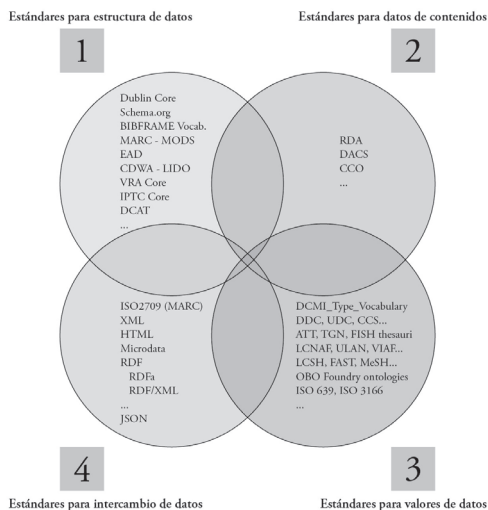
Estándares para estructura de datos

1

Estándares para datos de contenidos

2

Dublin Core
Schema.org
BIBFRAME Vocab.
MARC - MODS
EAD
CDWA - LIDO
VRA Core
IPTC Core
DCAT
...

RDA
DACS
CCO
...

ISO2709 (MARC)
XML
HTML
Microdata
RDF
RDFa
RDF/XML
...
JSON

DCMI_Type_Vocabulary
DDC, UDC, CCS...
ATT, TGN, FISH thesauri
LCNAF, ULAN, VIAF...
LCSH, FAST, MeSH...
OBO Foundry ontologies
ISO 639, ISO 3166
...

4

Estándares para intercambio de datos

3

Estándares para valores de datos